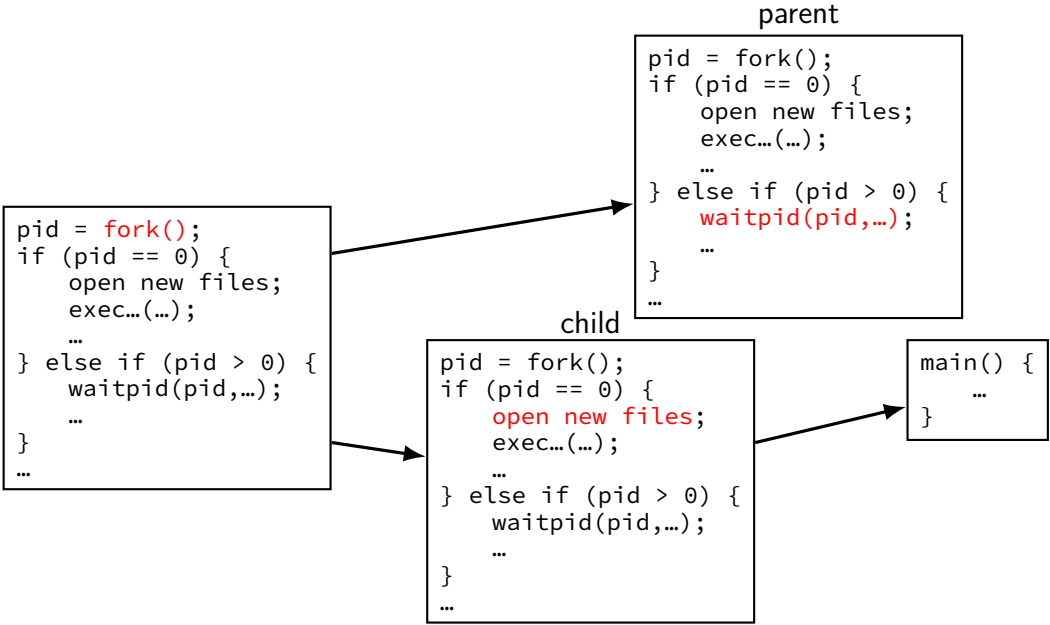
pid = fork();
if (pid == 0) {
open new files;
exec…(…);
…
} else if (pid > 0) {
waitpid(pid,…);
…
}
…

parent

pid = fork();
if (pid == 0) {
open new files;
exec…(…);
…
} else if (pid > 0) {
waitpid(pid,…);
…
}
…

child

pid = fork();
if (pid == 0) {
open new files;
exec…(…);
…
} else if (pid > 0) {
waitpid(pid,…);
…
}
…

main() {
…
}